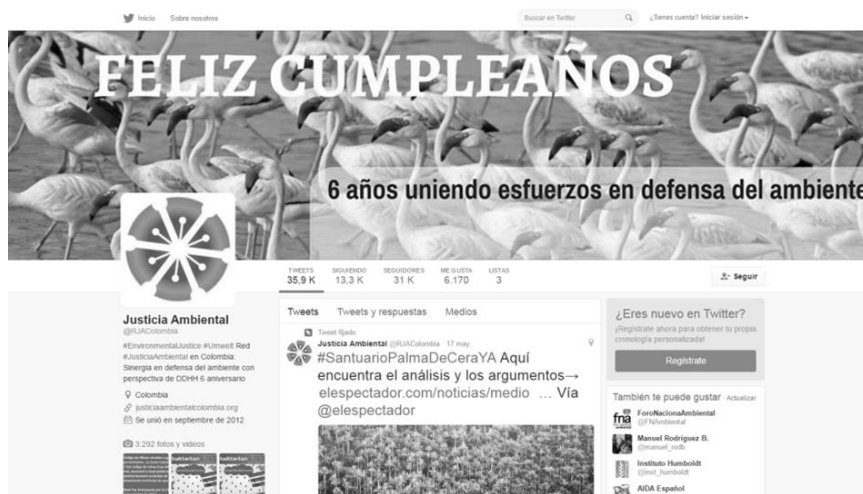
Inicio Sobre nosotros

Buscar en Twitter

¿Tienes cuenta? Iniciar sesión

FELIZ CUMPLEAÑOS

6 años uniendo esfuerzos en defensa del ambiente

| TWEETS | SIGUIENDO | SEGUIDORES | ME GUSTA | LISTAS |
|---|---|---|---|---|
| 35,9 K | 13,3 K | 31 K | 6.170 | 3 |

Seguir

Justicia Ambiental
@RJAColombia

#EnvironmentalJustice #Umwelt Red #JusticiaAmbiental en Colombia: Sinergia en defensa del ambiente con perspectiva de DDHH 6 aniversario

Colombia
justiciaambientalcolombia.org
Se unió en septiembre de 2012

3.292 fotos y videos

Tweets Tweets y respuestas Medios

Tweet fijado
Justicia Ambiental @RJAColombia · 17 may.
#SantuarioPalmaDeCeraYA Aquí encuentra el análisis y los argumentos→ elespectador.com/noticias/medio … Vía @elespectador

¿Eres nuevo en Twitter?
¡Regístrate ahora para obtener tu propia cronología personalizada!
Regístrate

También te puede gustar · Actualizar
ForoNacionalAmbiental @FNAmbiental
Manuel Rodríguez B. @manuel_rodb
Instituto Humboldt @inst_humboldt
AIDA Español